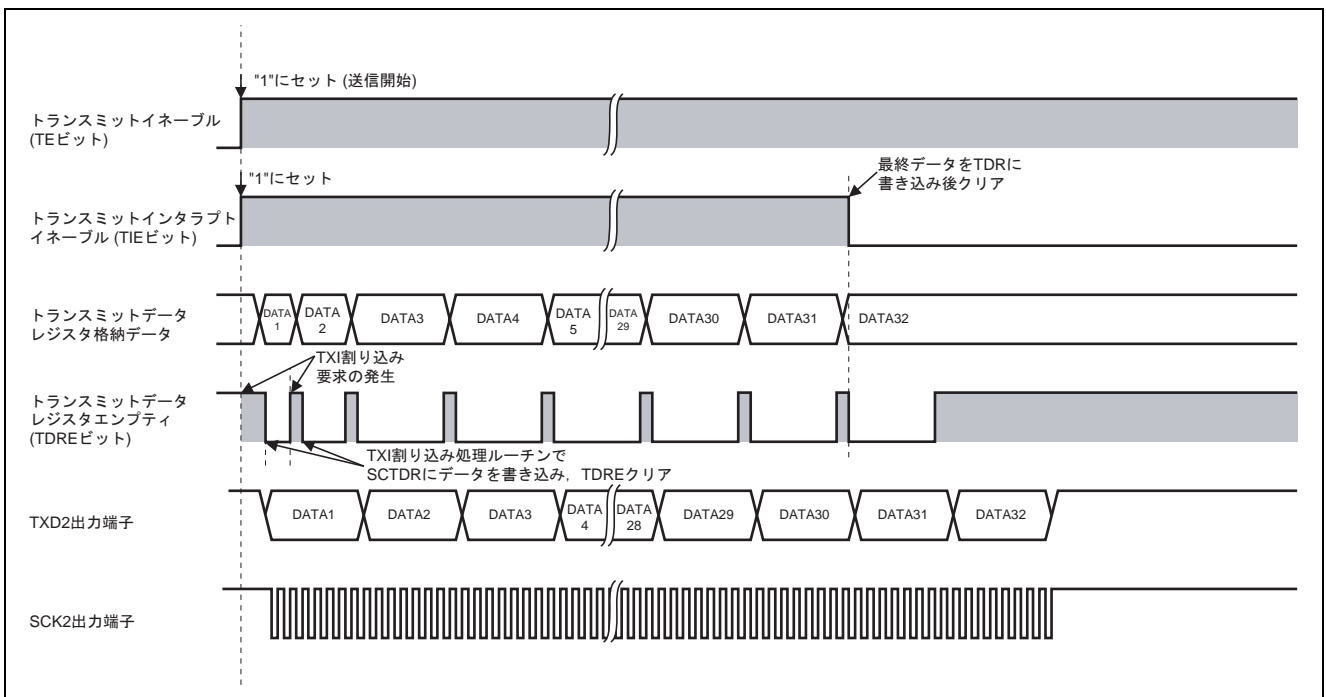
"1"にセット (送信開始)

トランスミットイネーブル (TEビット)

"1"にセット

最終データをTDRに書き込み後クリア

トランスミットインタラプトイネーブル (TIEビット)

トランスミットデータレジスタ格納データ

DATA 1

DATA 2

DATA3

DATA4

DATA 5

DATA 29

DATA30

DATA31

DATA32

TXI割り込み要求の発生

トランスミットデータレジスタエンプティ (TDREビット)

TXI割り込み処理ルーチンでSCTDRにデータを書き込み，TDREクリア

TXD2出力端子

DATA1

DATA2

DATA3

DATA 4

DATA 28

DATA29

DATA30

DATA31

DATA32

SCK2出力端子